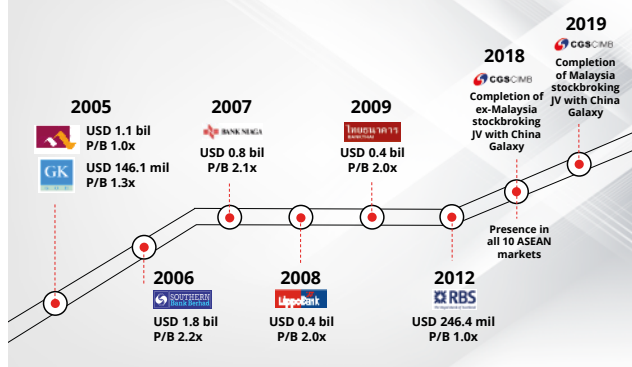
2005

USD 1.1 bil
P/B 1.0x

GK

USD 146.1 mil
P/B 1.3x

2006

SOUTHERN Bank Berhad

USD 1.8 bil
P/B 2.2x

2007

BANK NIAGA

USD 0.8 bil
P/B 2.1x

2008

LippoBank

USD 0.4 bil
P/B 2.0x

2009

ไทยธนาคาร

USD 0.4 bil
P/B 2.0x

2012

RBS

USD 246.4 mil
P/B 1.0x

Presence in all 10 ASEAN markets

2018

CGS CIMB

Completion of ex-Malaysia stockbroking JV with China Galaxy

2019

CGS CIMB

Completion of Malaysia stockbroking JV with China Galaxy